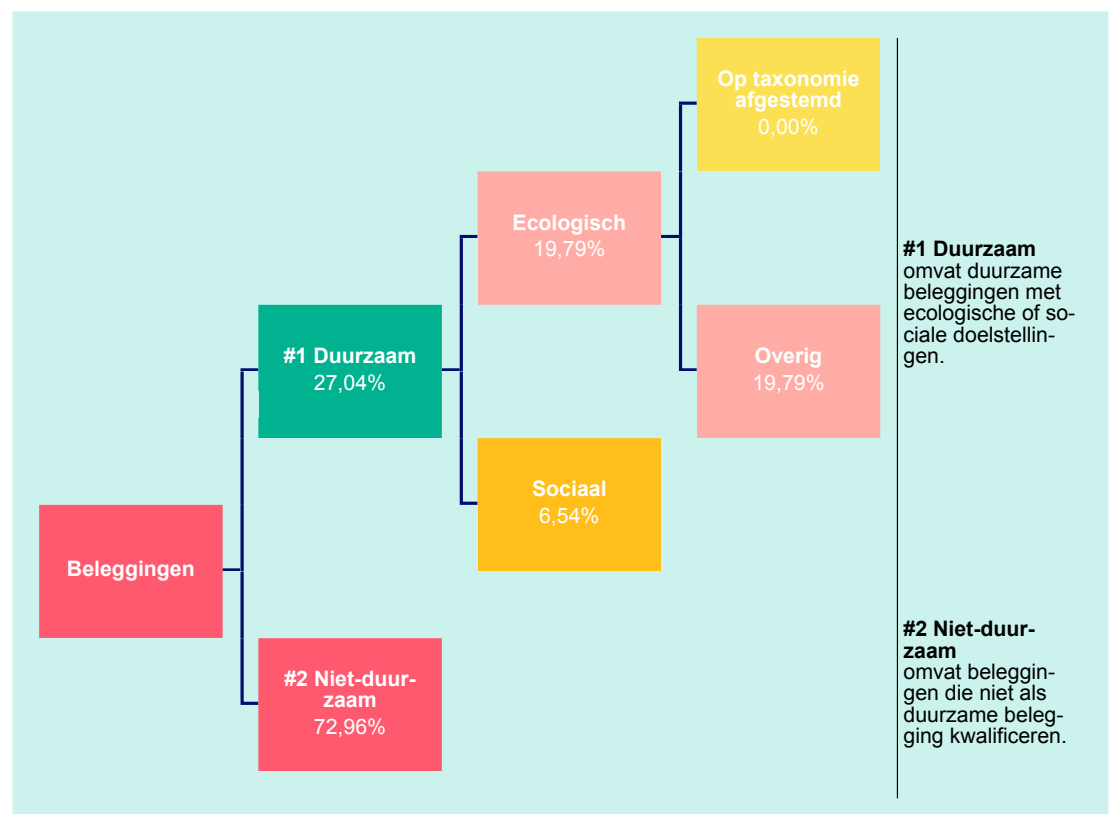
Op taxonomie afgestemd
0,00%

Ecologisch
19,79%

#1 Duurzaam
27,04%

Overig
19,79%

Sociaal
6,54%

Beleggingen

#2 Niet-duurzaam
72,96%

**#1 Duurzaam**
omvat duurzame beleggingen met ecologische of sociale doelstellingen.

**#2 Niet-duurzaam**
omvat beleggingen die niet als duurzame belegging kwalificeren.